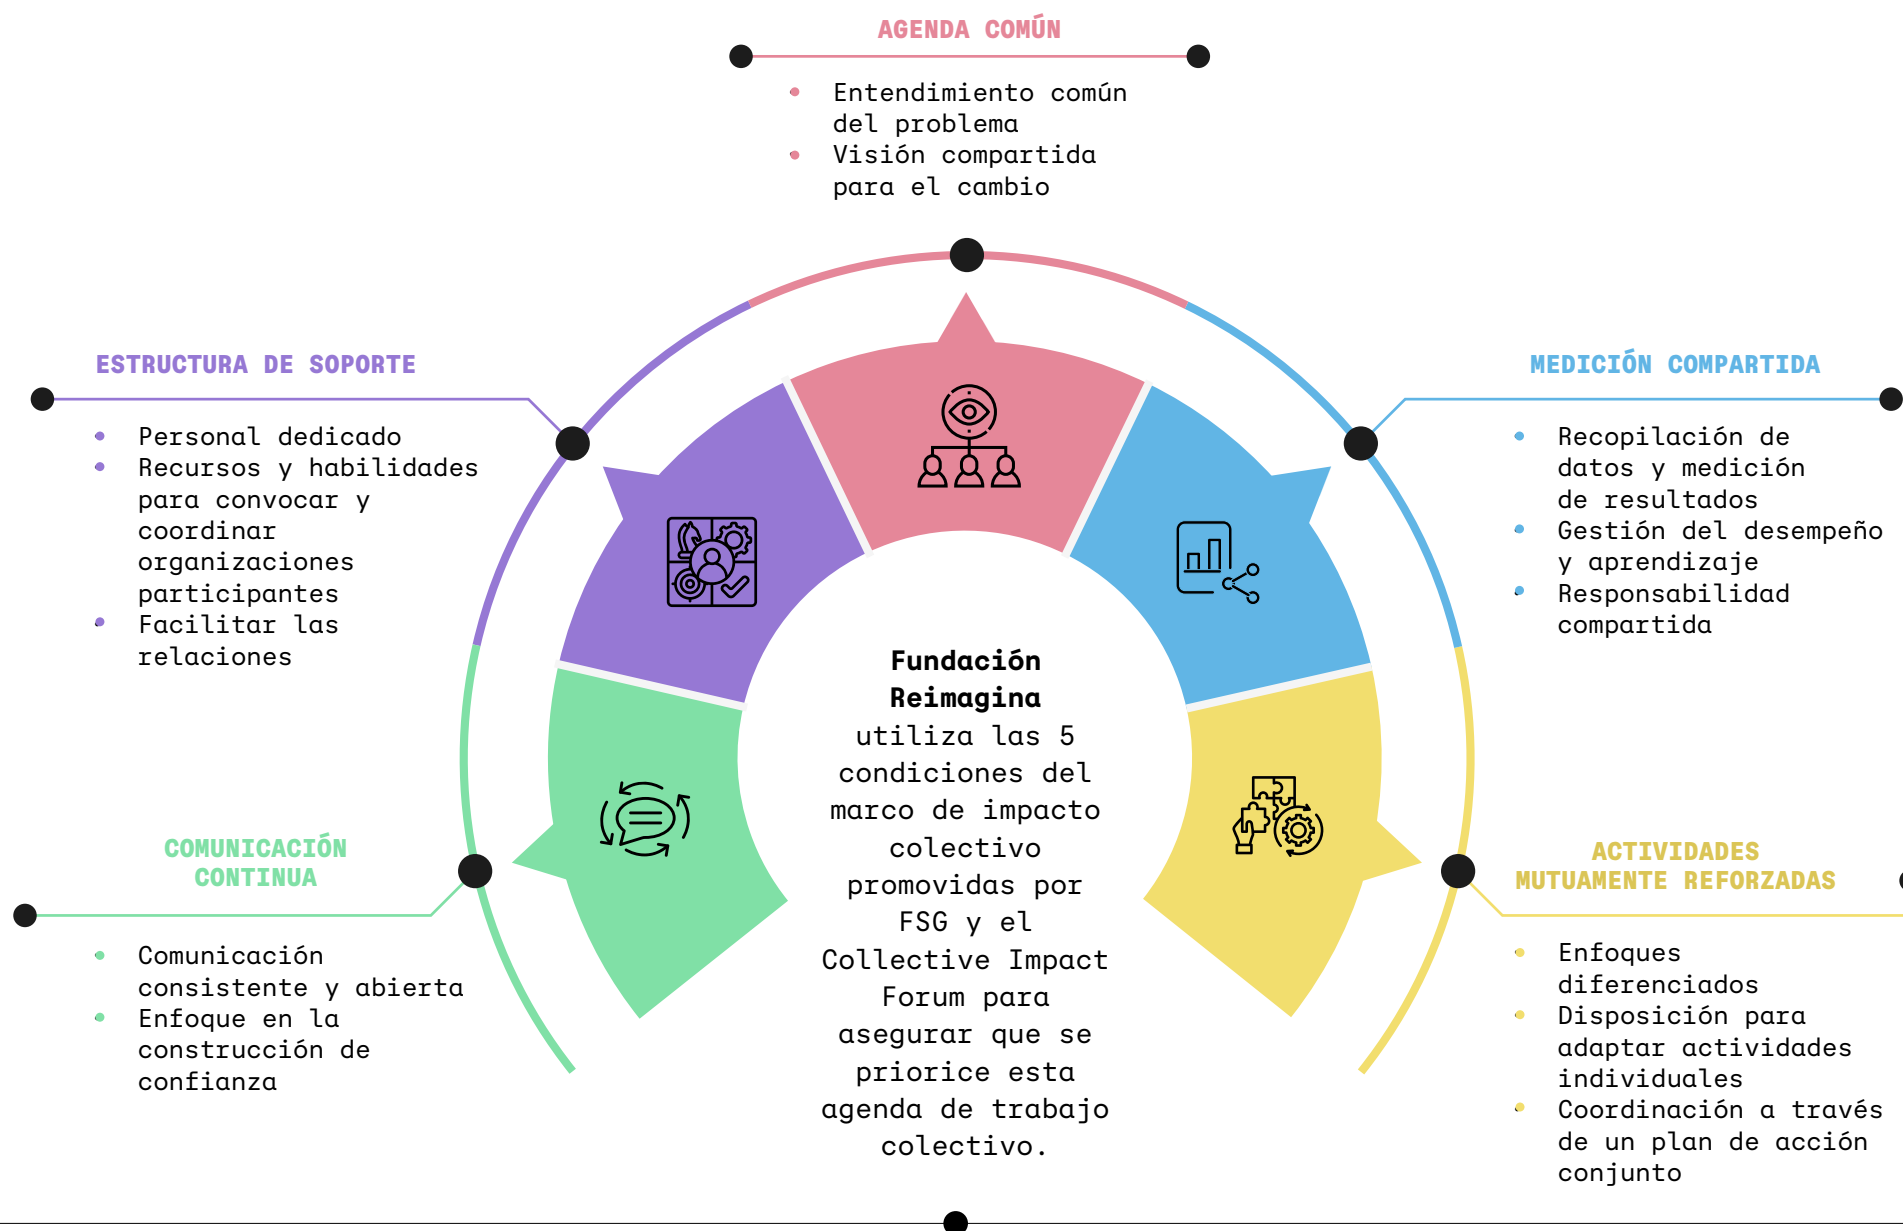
AGENDA COMÚN

- Entendimiento común del problema
- Visión compartida para el cambio

ESTRUCTURA DE SOPORTE

- Personal dedicado
- Recursos y habilidades para convocar y coordinar organizaciones participantes
- Facilitar las relaciones

MEDICIÓN COMPARTIDA

- Recopilación de datos y medición de resultados
- Gestión del desempeño y aprendizaje
- Responsabilidad compartida

**Fundación Reimagina** utiliza las 5 condiciones del marco de impacto colectivo promovidas por FSG y el Collective Impact Forum para asegurar que se priorice esta agenda de trabajo colectivo.

COMUNICACIÓN CONTINUA

- Comunicación consistente y abierta
- Enfoque en la construcción de confianza

ACTIVIDADES MUTUAMENTE REFORZADAS

- Enfoques diferenciados
- Disposición para adaptar actividades individuales
- Coordinación a través de un plan de acción conjunto